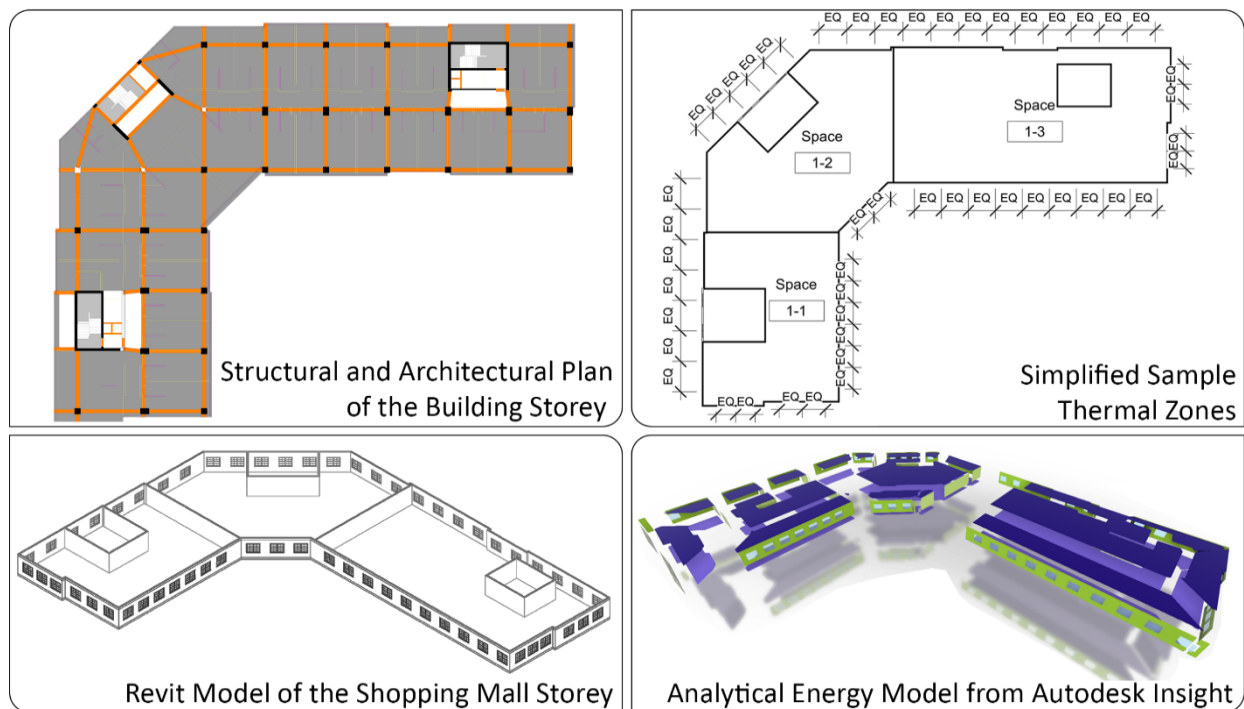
Structural and Architectural Plan of the Building Storey

EQ EQ EQ EQ EQ EQ EQ EQ EQ EQ EQ EQ

EQ EQ EQ EQ EQ

EQ EQ

Space

1-2

Space

1-3

EQ EQ EQ EQ EQ EQ EQ EQ EQ EQ

EQ EQ

EQ EQ EQ EQ EQ EQ EQ EQ

Space

1-1

EQ EQ EQ EQ EQ EQ EQ EQ

EQ EQ EQ EQ

Simplified Sample Thermal Zones

Revit Model of the Shopping Mall Storey

Analytical Energy Model from Autodesk Insight